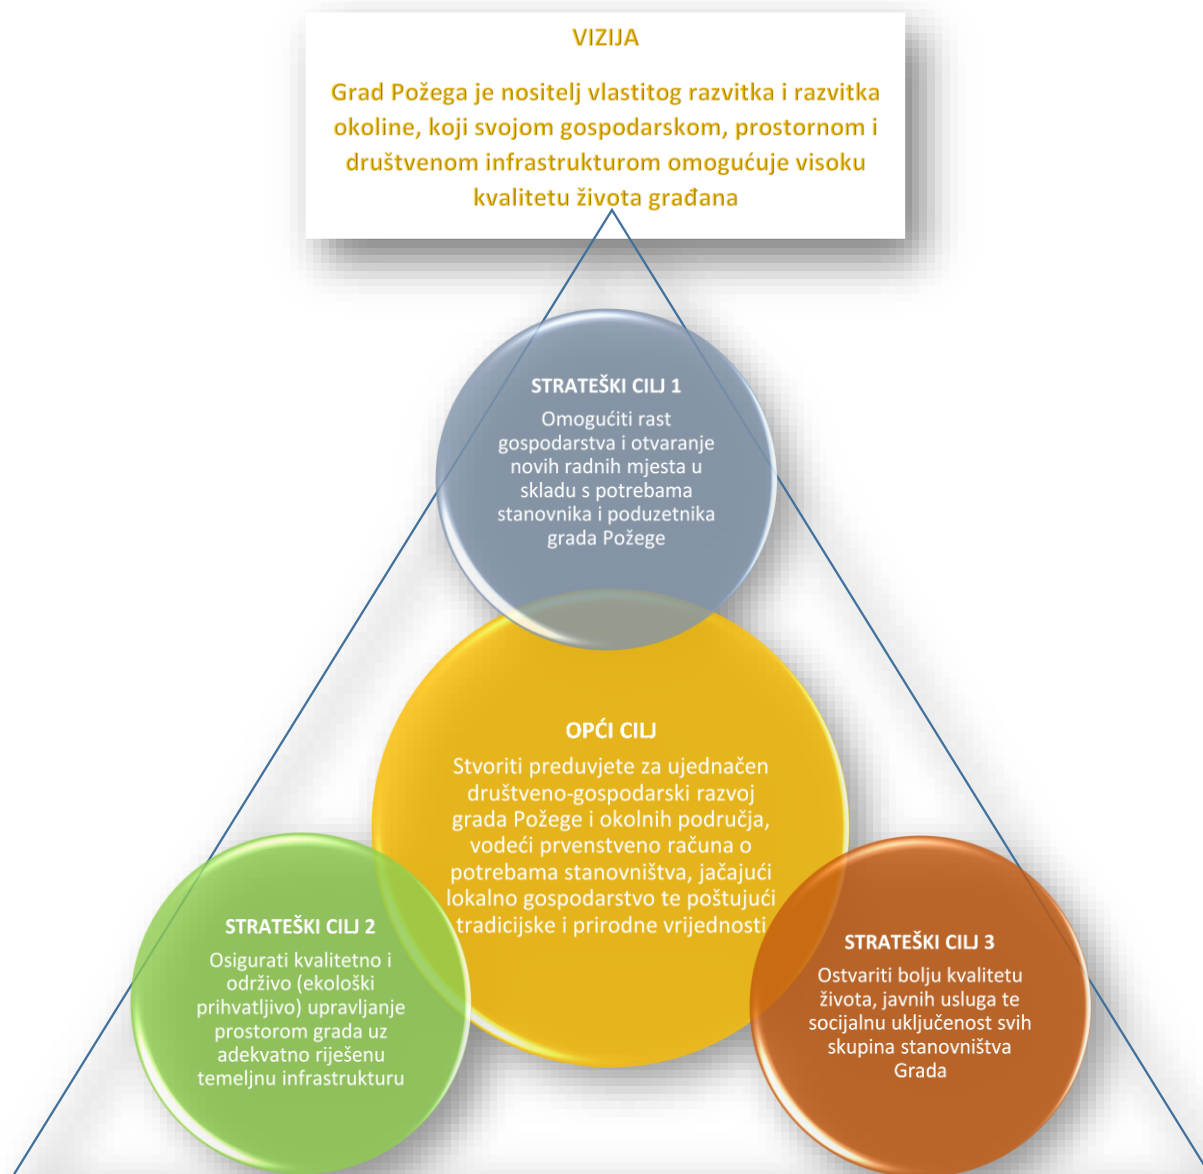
VIZIJA

Grad Požega je nositelj vlastitog razvitka i razvitka okoline, koji svojom gospodarskom, prostornom i društvenom infrastrukturom omogućuje visoku kvalitetu života građana

STRATEŠKI CILJ 1

Omogućiti rast gospodarstva i otvaranje novih radnih mjesta u skladu s potrebama stanovnika i poduzetnika grada Požege

OPĆI CILJ

Stvoriti preduvjete za ujednačen društveno-gospodarski razvoj grada Požege i okolnih područja, vodeći prvenstveno računa o potrebama stanovništva, jačajući lokalno gospodarstvo te poštujući tradicijske i prirodne vrijednosti

STRATEŠKI CILJ 2

Osigurati kvalitetno i održivo (ekološki prihvatljivo) upravljanje prostorom grada uz adekvatno riješenu temeljnu infrastrukturu

STRATEŠKI CILJ 3

Ostvariti bolju kvalitetu života, javnih usluga te socijalnu uključenost svih skupina stanovništva Grada